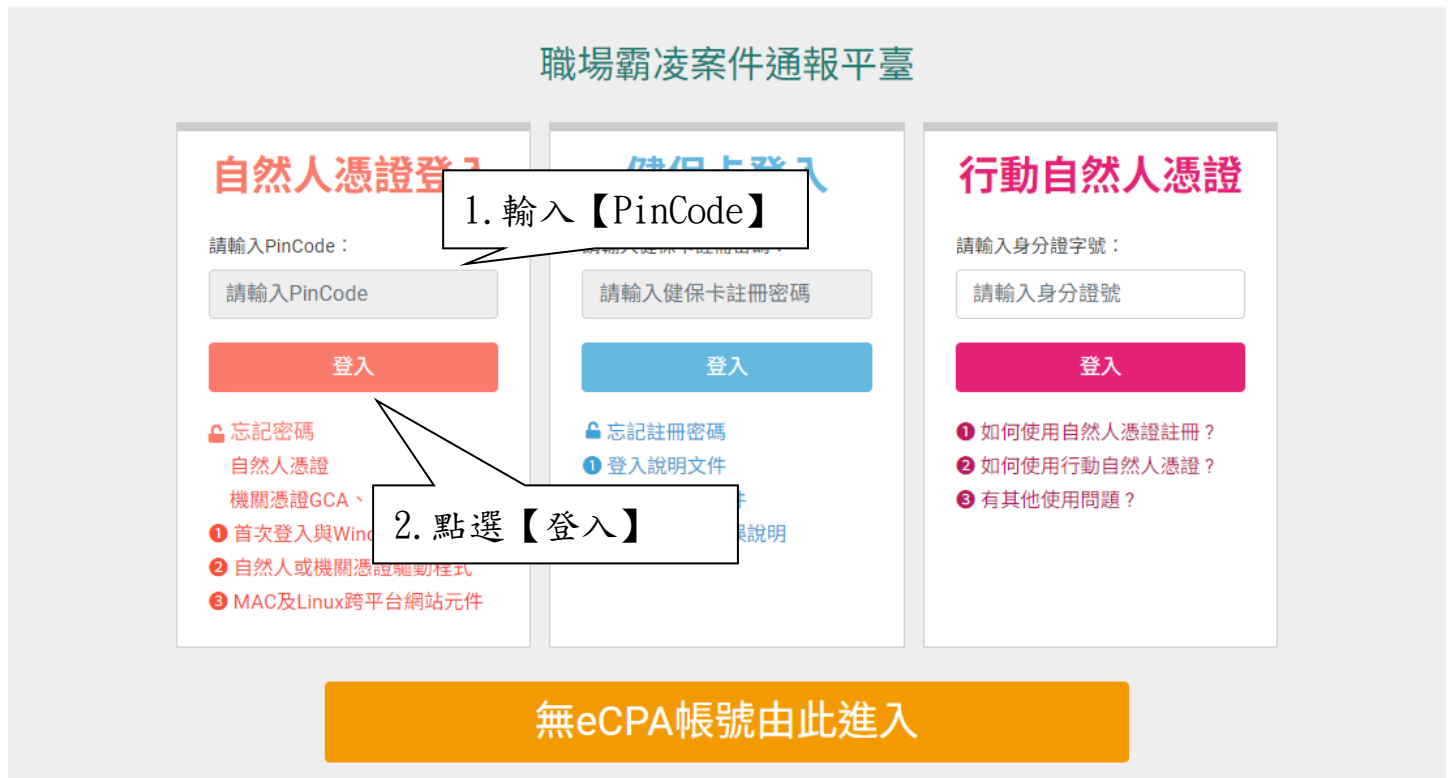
職場霸凌案件通報平臺

自然人憑證登入
1.輸入【PinCode】
請輸入PinCode：
請輸入PinCode
登入
忘記密碼
自然人憑證
機關憑證GCA、
2.點選【登入】
❶ 首次登入與Win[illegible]
❷ 自然人或機關憑證驅動程式
❸ MAC及Linux跨平台網站元件

健保卡登入
請輸入健保卡註冊密碼：
請輸入健保卡註冊密碼
登入
忘記註冊密碼
❶ 登入說明文件
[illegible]件
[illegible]說明

行動自然人憑證
請輸入身分證字號：
請輸入身分證號
登入
❶ 如何使用自然人憑證註冊？
❷ 如何使用行動自然人憑證？
❸ 有其他使用問題？

無eCPA帳號由此進入